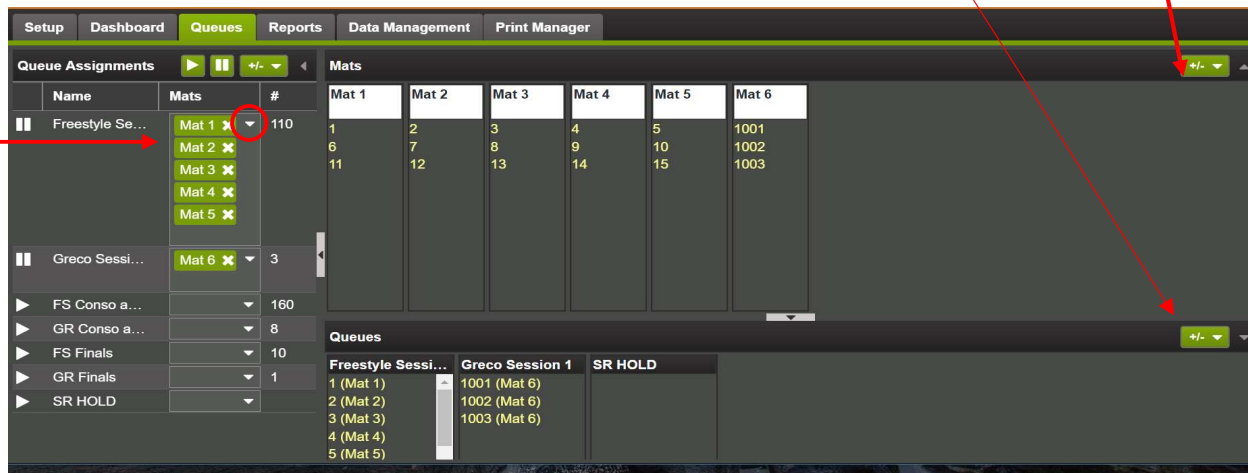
Setup Dashboard Queues Reports Data Management Print Manager

Queue Assignments +/-

| Name | Mats | # |
|---|---|---|
| Freestyle Se… | Mat 1 Mat 2 Mat 3 Mat 4 Mat 5 | 110 |
| Greco Sessi… | Mat 6 | 3 |
| FS Conso a… | | 160 |
| GR Conso a… | | 8 |
| FS Finals | | 10 |
| GR Finals | | 1 |
| SR HOLD | | |

Mats +/-

| Mat 1 | Mat 2 | Mat 3 | Mat 4 | Mat 5 | Mat 6 |
|---|---|---|---|---|---|
| 1 | 2 | 3 | 4 | 5 | 1001 |
| 6 | 7 | 8 | 9 | 10 | 1002 |
| 11 | 12 | 13 | 14 | 15 | 1003 |

Queues +/-

| Freestyle Sessi… | Greco Session 1 | SR HOLD |
|---|---|---|
| 1 (Mat 1) | 1001 (Mat 6) | |
| 2 (Mat 2) | 1002 (Mat 6) | |
| 3 (Mat 3) | 1003 (Mat 6) | |
| 4 (Mat 4) | | |
| 5 (Mat 5) | | |